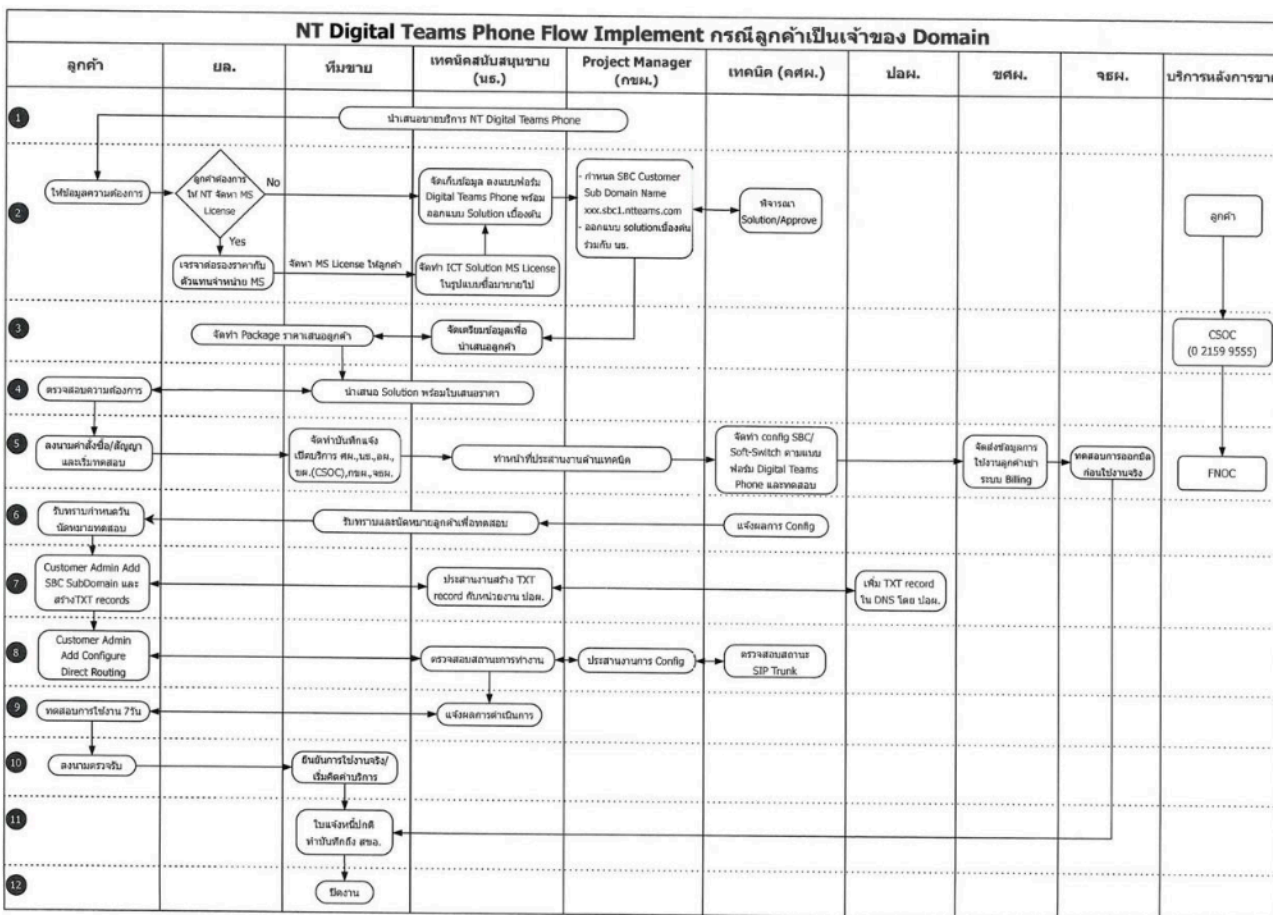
NT Digital Teams Phone Flow Implement กรณีลูกค้าเป็นเจ้าของ Domain

| ลูกค้า | ยล. | ทีมขาย | เทคนิคสนับสนุนขาย (นธ.) | Project Manager (กขผ.) | เทคนิค (คศผ.) | ปอผ. | ขศผ. | จธผ. | บริการหลังการขาย |
|---|---|---|---|---|---|---|---|---|---|

1 นำเสนอขายบริการ NT Digital Teams Phone

2 ให้ข้อมูลความต้องการ
ลูกค้าต้องการให้ NT จัดหา MS License
No
Yes
จัดเก็บข้อมูล ลงแบบฟอร์ม Digital Teams Phone พร้อมออกแบบ Solution เบื้องต้น
- กำหนด SBC Customer Sub Domain Name xxx.sbc1.ntteams.com
- ออกแบบ solution เบื้องต้นร่วมกับ นธ.
พิจารณา Solution/Approve
เจรจาต่อรองราคากับตัวแทนจำหน่าย MS
จัดหา MS License ให้ลูกค้า
จัดทำ ICT Solution MS License ในรูปแบบซื้อมาขายไป
ลูกค้า

3 จัดทำ Package ราคาเสนอลูกค้า
จัดเตรียมข้อมูลเพื่อนำเสนอลูกค้า
CSOC (0 2159 9555)

4 ตรวจสอบความต้องการ
นำเสนอ Solution พร้อมใบเสนอราคา

5 ลงนามคำสั่งซื้อ/สัญญา และเริ่มทดสอบ
จัดทำบันทึกแจ้งเปิดบริการ ศผ.,นธ.,อผ.,ขผ.(CSOC),กขผ.,จธผ.
ทำหน้าที่ประสานงานด้านเทคนิค
จัดทำ config SBC/ Soft-Switch ตามแบบฟอร์ม Digital Teams Phone และทดสอบ
จัดส่งข้อมูลการใช้งานลูกค้าเข้าระบบ Billing
ทดสอบการออกบิลก่อนใช้งานจริง
FNOC

6 รับทราบกำหนดวันนัดหมายทดสอบ
รับทราบและนัดหมายลูกค้าเพื่อทดสอบ
แจ้งผลการ Config

7 Customer Admin Add SBC SubDomain และสร้างTXT records
ประสานงานสร้าง TXT record กับหน่วยงาน ปอผ.
เพิ่ม TXT record ใน DNS โดย ปอผ.

8 Customer Admin Add Configure Direct Routing
ตรวจสอบสถานะการทำงาน
ประสานงานการ Config
ตรวจสอบสถานะ SIP Trunk

9 ทดสอบการใช้งาน 7วัน
แจ้งผลการดำเนินการ

10 ลงนามตรวจรับ
ยืนยันการใช้งานจริง/เริ่มคิดค่าบริการ

11 ใบแจ้งหนี้ปกติ ทำบันทึกถึง สขอ.

12 ปิดงาน